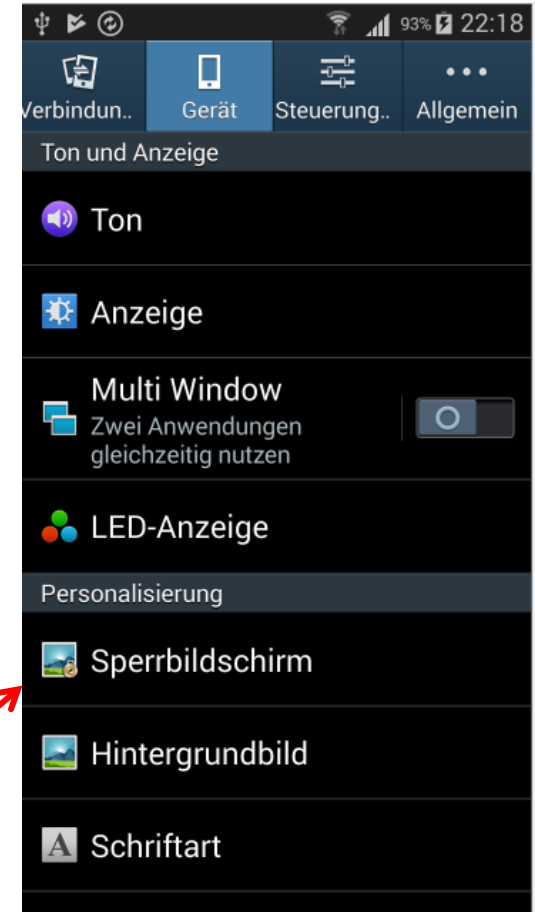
93% 22:18

Verbindun.. | Gerät | Steuerung.. | Allgemein

Ton und Anzeige

Ton

Anzeige

Multi Window
Zwei Anwendungen gleichzeitig nutzen

LED-Anzeige

Personalisierung

Sperrbildschirm

Hintergrundbild

A Schriftart